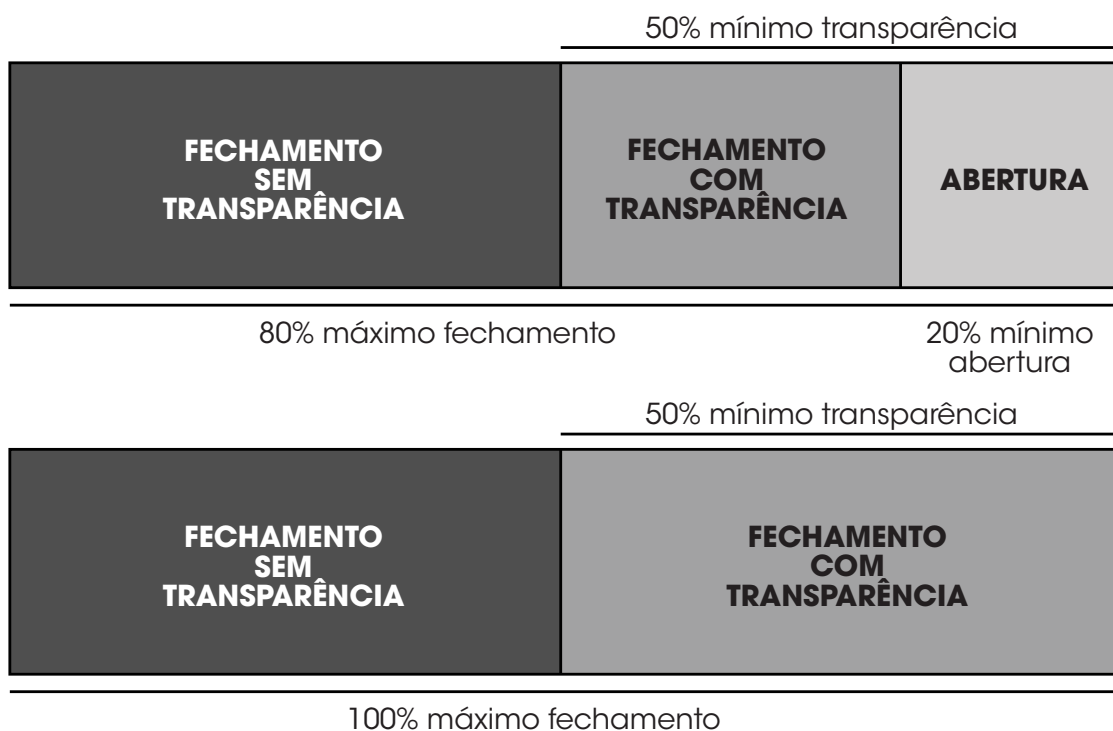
50% mínimo transparência

FECHAMENTO SEM TRANSPARÊNCIA

FECHAMENTO COM TRANSPARÊNCIA

ABERTURA

80% máximo fechamento

20% mínimo abertura

50% mínimo transparência

FECHAMENTO SEM TRANSPARÊNCIA

FECHAMENTO COM TRANSPARÊNCIA

100% máximo fechamento